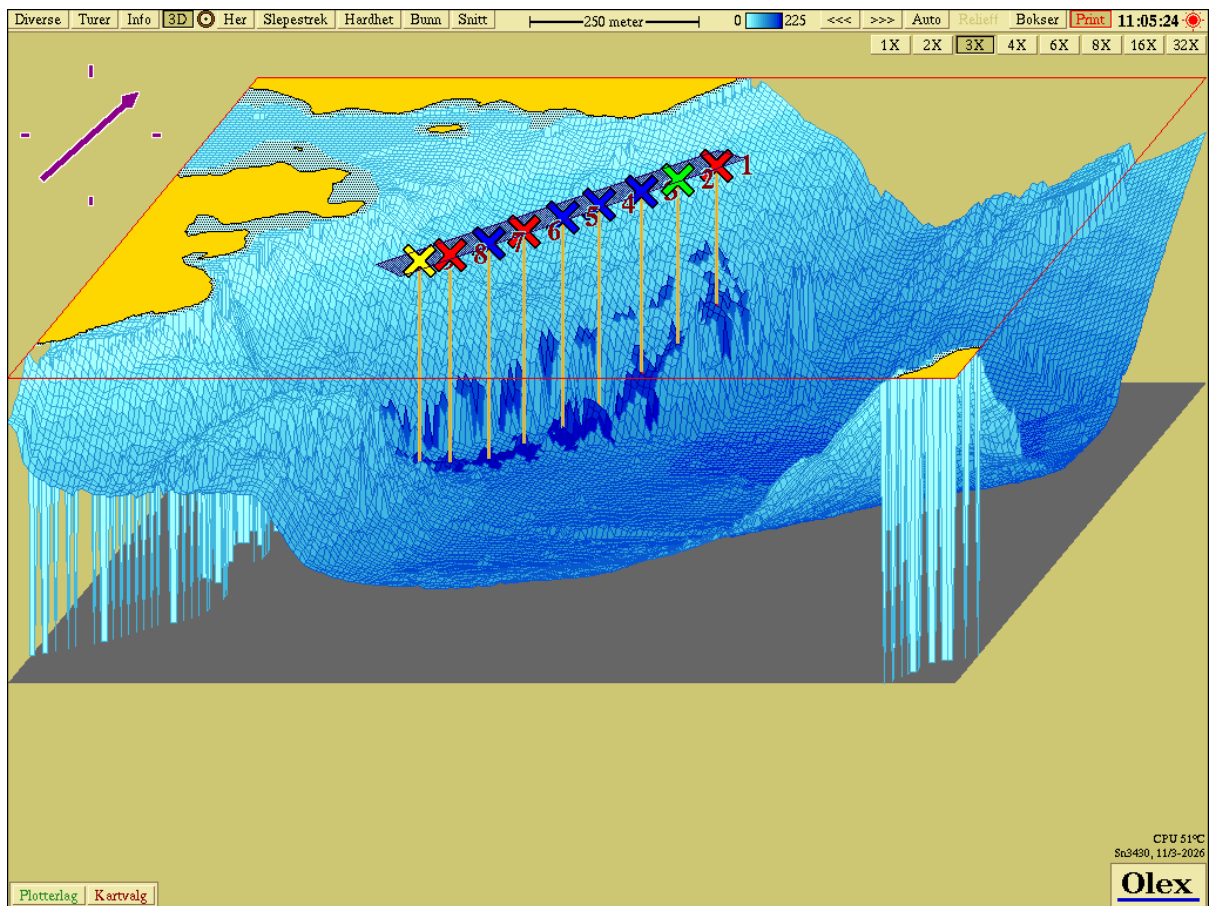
Diverse Turer Info 3D Her Slepestrek Hardhet Bunn Snitt 250 meter 0 225 <<< >>> Auto Relieff Bokser Print 11:05:24

1X 2X 3X 4X 6X 8X 16X 32X

1 2 3 4 5 6 7 8

CPU 51°C
Sn3430, 11/3-2026

Olex

Plotterlag Kartvalg